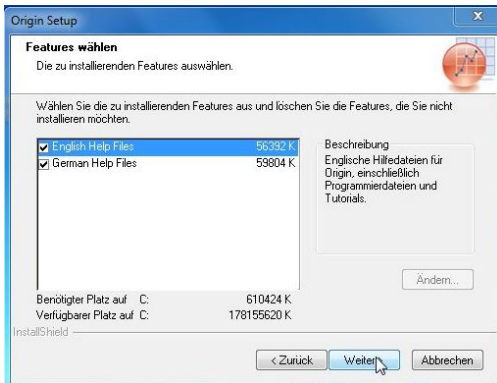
Origin Setup

x

Features wählen

Die zu installierenden Features auswählen.

Wählen Sie die zu installierenden Features aus und löschen Sie die Features, die Sie nicht installieren möchten.

| | | |
|---|---|---|
| ☑ | English Help Files | 56392 K |
| ☑ | German Help Files | 59804 K |

Beschreibung

Englische Hilfedateien für Origin, einschließlich Programmierdateien und Tutorials.

Ändern...

| | | |
|---|---|---|
| Benötigter Platz auf | C: | 610424 K |
| Verfügbarer Platz auf | C: | 178155620 K |

InstallShield

< Zurück

Weiter >

Abbrechen